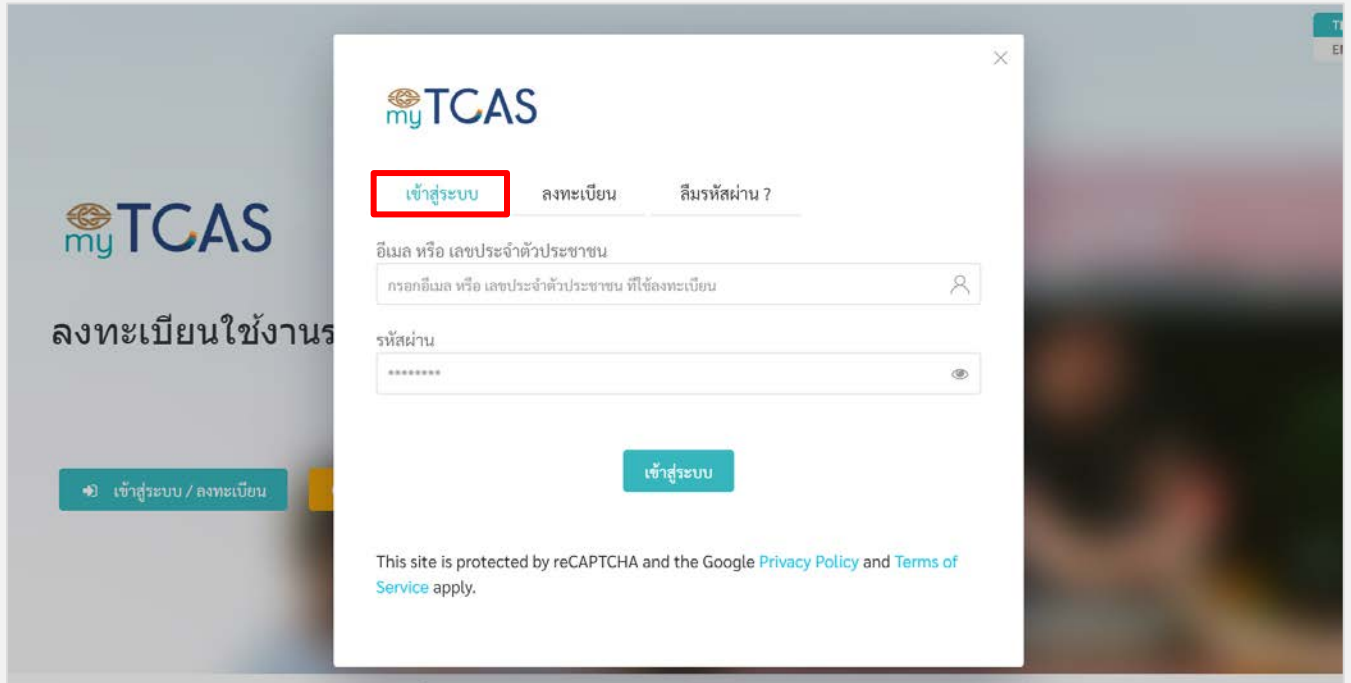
TI
EI

myTCAS

ลงทะเบียนใช้งานร

เข้าสู่ระบบ / ลงทะเบียน

myTCAS

เข้าสู่ระบบ ลงทะเบียน ลืมรหัสผ่าน ?

อีเมล หรือ เลขประจำตัวประชาชน

กรอกอีเมล หรือ เลขประจำตัวประชาชน ที่ใช้ลงทะเบียน

รหัสผ่าน

********

เข้าสู่ระบบ

This site is protected by reCAPTCHA and the Google Privacy Policy and Terms of Service apply.